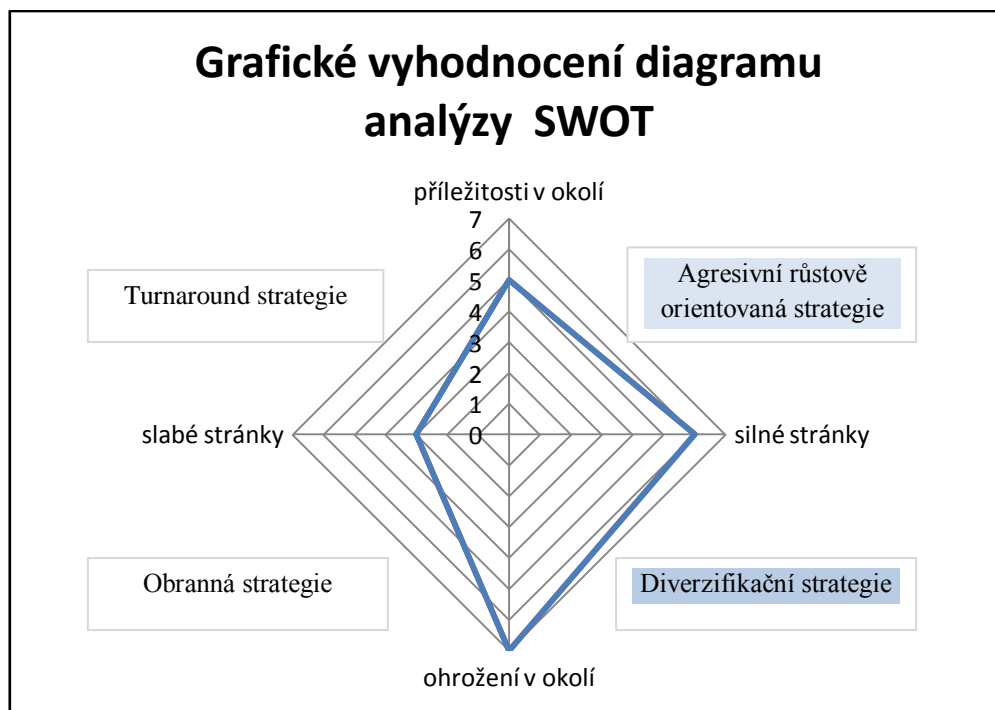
Grafické vyhodnocení diagramu analýzy SWOT

příležitosti v okolí

7
6
5
4
3
2
1
0

Turnaround strategie

Agresivní růstově orientovaná strategie

slabé stránky

silné stránky

Obranná strategie

Diverzifikační strategie

ohrožení v okolí